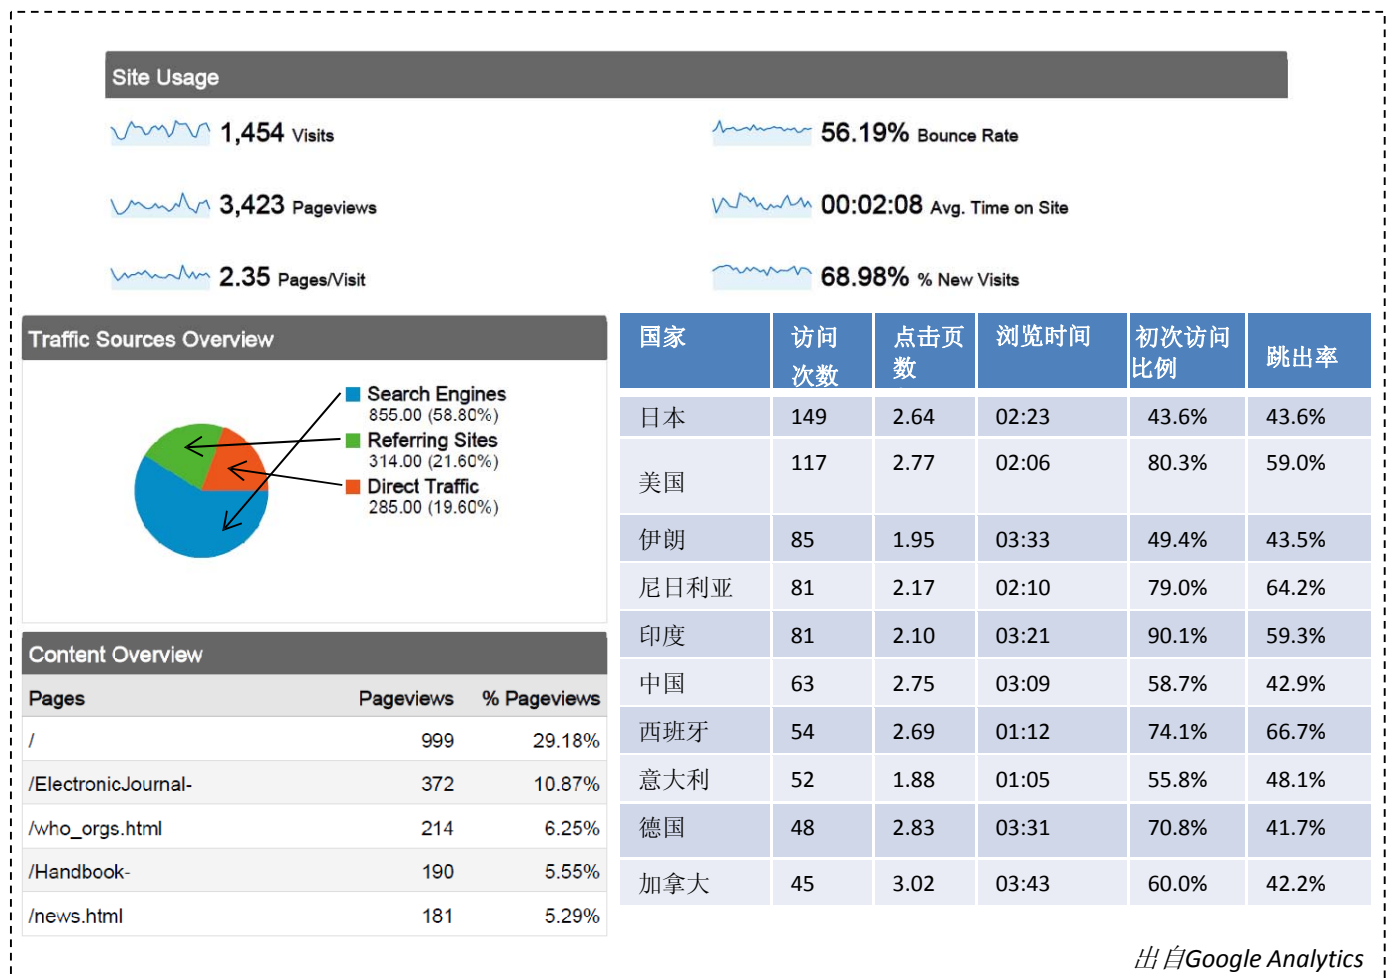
Site Usage

1,454 Visits

56.19% Bounce Rate

3,423 Pageviews

00:02:08 Avg. Time on Site

2.35 Pages/Visit

68.98% % New Visits

Traffic Sources Overview

Search Engines
855.00 (58.80%)
Referring Sites
314.00 (21.60%)
Direct Traffic
285.00 (19.60%)

Content Overview

| Pages | Pageviews | % Pageviews |
|---|---|---|
| / | 999 | 29.18% |
| /ElectronicJournal- | 372 | 10.87% |
| /who_orgs.html | 214 | 6.25% |
| /Handbook- | 190 | 5.55% |
| /news.html | 181 | 5.29% |

| 国家 | 访问次数 | 点击页数 | 浏览时间 | 初次访问比例 | 跳出率 |
|---|---|---|---|---|---|
| 日本 | 149 | 2.64 | 02:23 | 43.6% | 43.6% |
| 美国 | 117 | 2.77 | 02:06 | 80.3% | 59.0% |
| 伊朗 | 85 | 1.95 | 03:33 | 49.4% | 43.5% |
| 尼日利亚 | 81 | 2.17 | 02:10 | 79.0% | 64.2% |
| 印度 | 81 | 2.10 | 03:21 | 90.1% | 59.3% |
| 中国 | 63 | 2.75 | 03:09 | 58.7% | 42.9% |
| 西班牙 | 54 | 2.69 | 01:12 | 74.1% | 66.7% |
| 意大利 | 52 | 1.88 | 01:05 | 55.8% | 48.1% |
| 德国 | 48 | 2.83 | 03:31 | 70.8% | 41.7% |
| 加拿大 | 45 | 3.02 | 03:43 | 60.0% | 42.2% |

出自Google Analytics